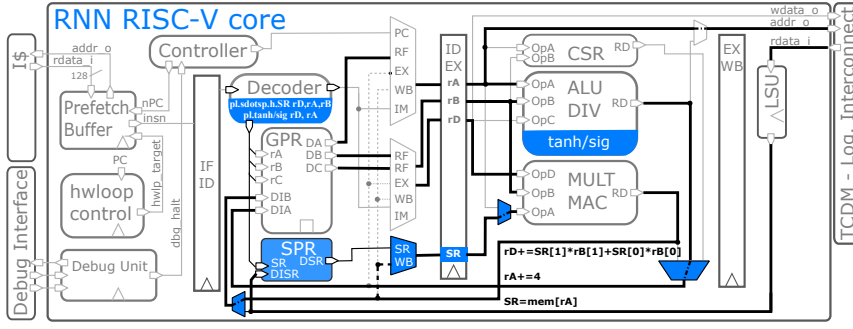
RNN RISC-V core

I$

addr_o

rdata_i

128

Controller

Prefetch Buffer

nPC

insn

PC

hwloop control

hwlp_target

dbg_halt

Debug Interface

Debug Unit

IF ID

Decoder

pl.sdotsp.h.SR rD,rA,rB

pl.tanh/sig rD, rA

GPR

rA

rB

rC

DA

DB

DC

DIB

DIA

SPR

SR

DISR

DSR

PC

RF

EX

WB

IM

RF

RF

EX

WB

IM

SR

WB

ID EX

rA

rB

rD

SR

OpA

OpB

CSR

RD

OpA

OpB

OpC

ALU DIV

RD

tanh/sig

OpD

OpB

OpA

MULT MAC

RD

rD+=SR[1]*rB[1]+SR[0]*rB[0]

rA+=4

SR=mem[rA]

EX WB

LSU

wdata_o

addr_o

rdata_i

TCDM - Log. Interconnect